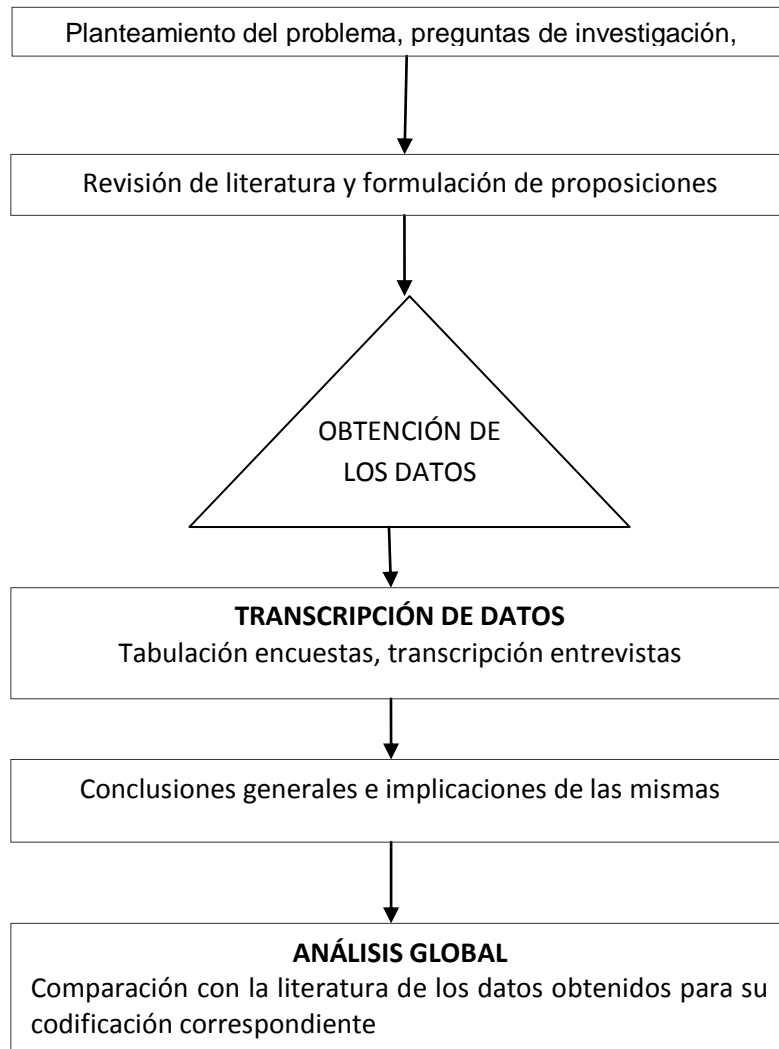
Planteamiento del problema, preguntas de investigación,

Revisión de literatura y formulación de proposiciones

OBTENCIÓN DE LOS DATOS

**TRANSCRIPCIÓN DE DATOS**
Tabulación encuestas, transcripción entrevistas

Conclusiones generales e implicaciones de las mismas

**ANÁLISIS GLOBAL**
Comparación con la literatura de los datos obtenidos para su codificación correspondiente